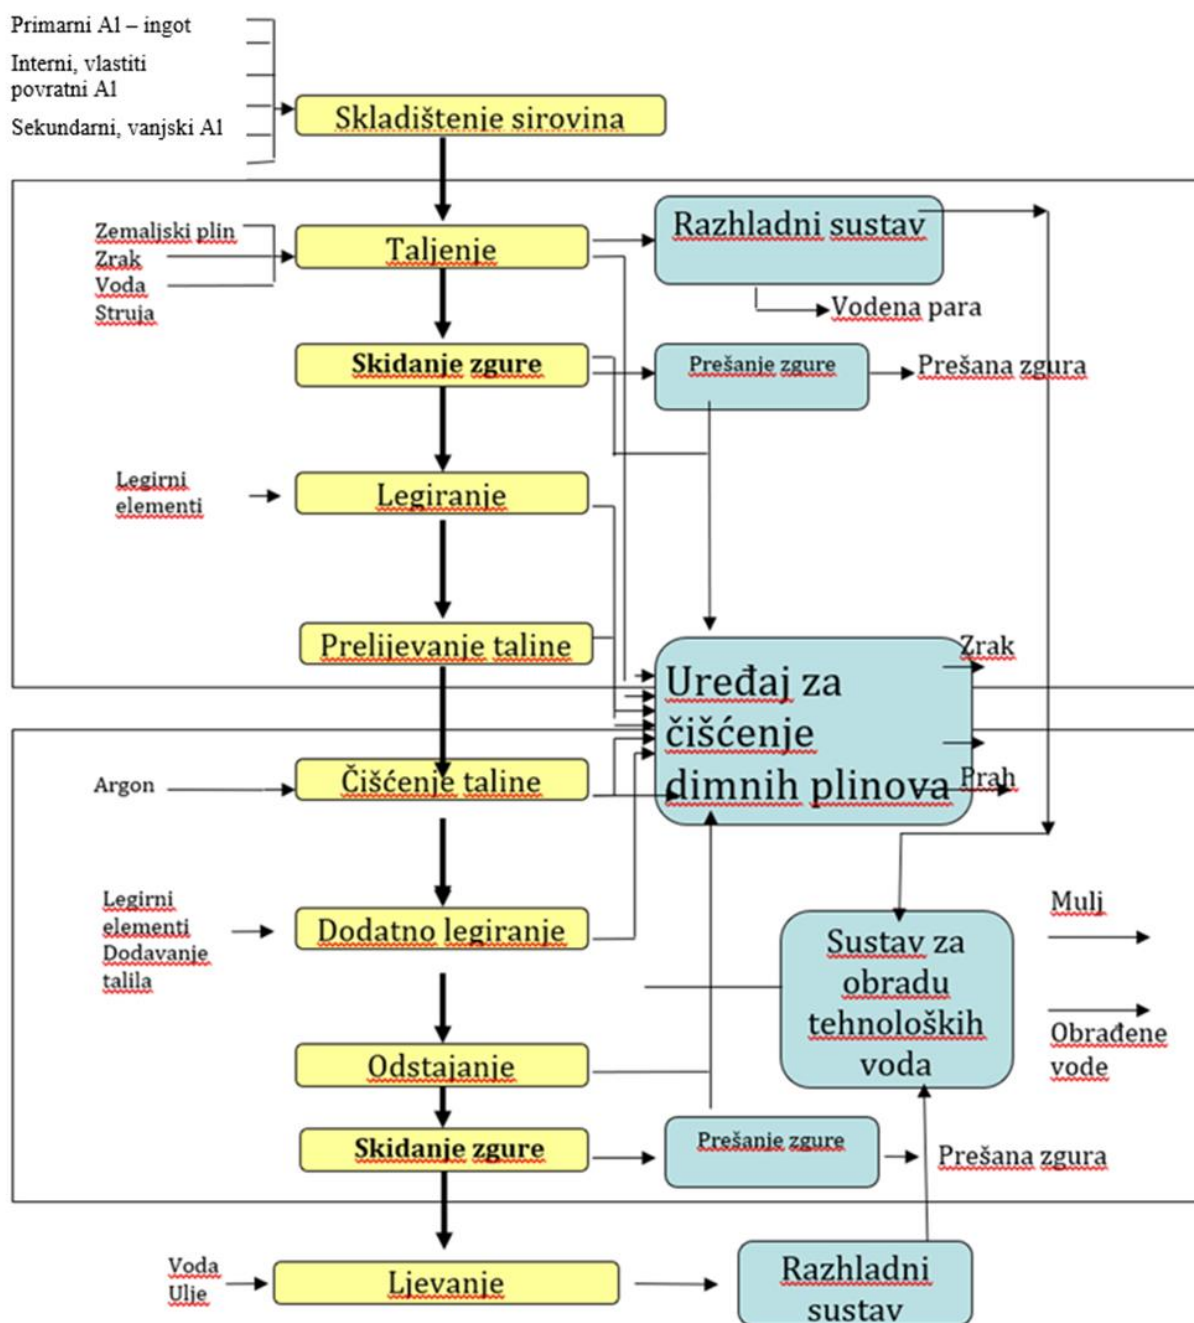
Primarni Al – ingot
Interni, vlastiti povratni Al
Sekundarni, vanjski Al

Skladištenje sirovina

Zemaljski plin
Zrak
Voda
Struja

Taljenje

Razhladni sustav

Vodena para

Skidanje zgure

Prešanje zgure

Prešana zgura

Legirni elementi

Legiranje

Prelijevanje taline

Uređaj za čišćenje dimnih plinova

Zrak

Prah

Argon

Čišćenje taline

Legirni elementi
Dodavanje talila

Dodatno legiranje

Sustav za obradu tehnoloških voda

Mulj

Obrađene vode

Odstajanje

Skidanje zgure

Prešanje zgure

Prešana zgura

Voda
Ulje

Ljevanje

Razhladni sustav